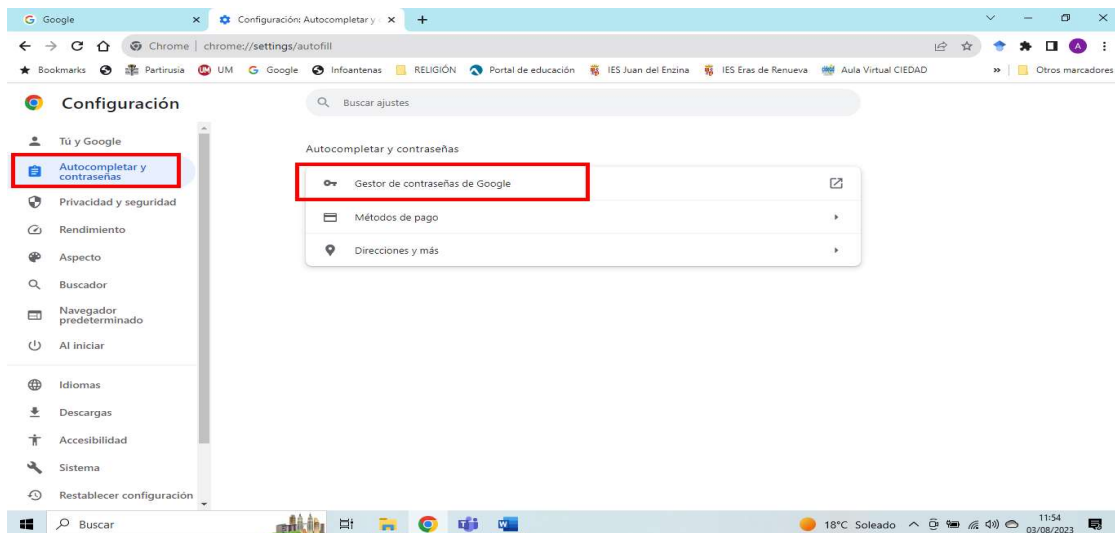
Google

Configuración: Autocompletar y

Chrome | chrome://settings/autofill

Bookmarks Partirusia UM Google Infoantenas RELIGIÓN Portal de educación IES Juan del Enzina IES Eras de Renueva Aula Virtual CIEDAD » Otros marcadores

Configuración

Buscar ajustes

Tú y Google
Autocompletar y contraseñas
Privacidad y seguridad
Rendimiento
Aspecto
Buscador
Navegador predeterminado
Al iniciar
Idiomas
Descargas
Accesibilidad
Sistema
Restablecer configuración

Autocompletar y contraseñas

Gestor de contraseñas de Google
Métodos de pago
Direcciones y más

Buscar

18°C Soleado 11:54 03/08/2023